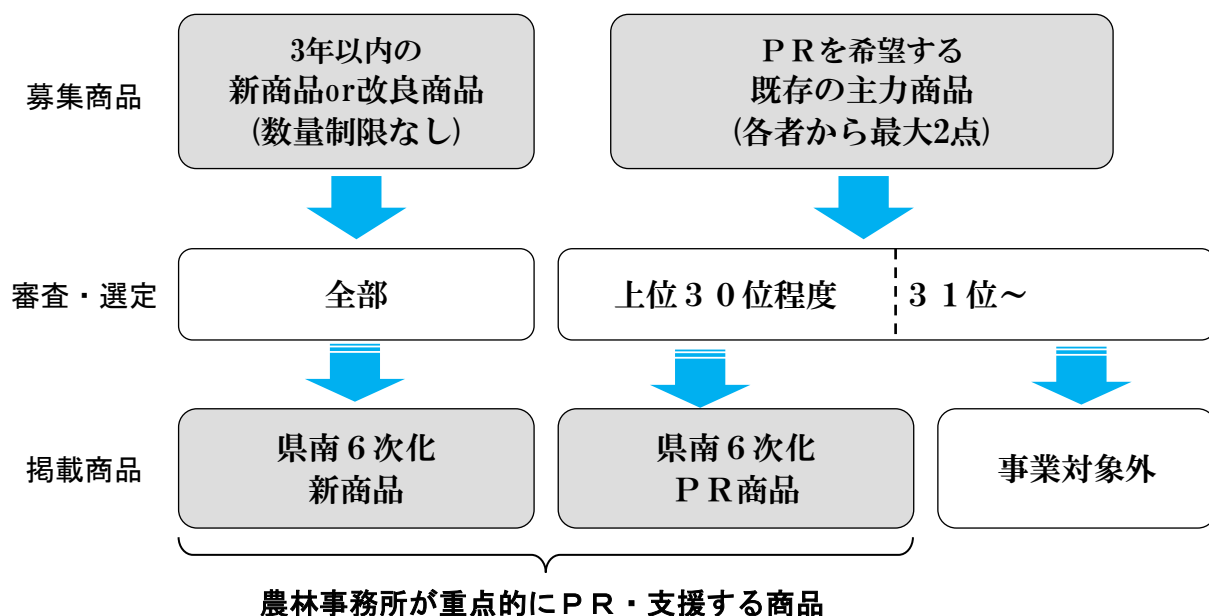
募集商品

3年以内の
新商品or改良商品
(数量制限なし)

ＰＲを希望する
既存の主力商品
(各者から最大2点)

審査・選定

全部

上位３０位程度

３１位～

掲載商品

県南６次化
新商品

県南６次化
ＰＲ商品

事業対象外

農林事務所が重点的にＰＲ・支援する商品